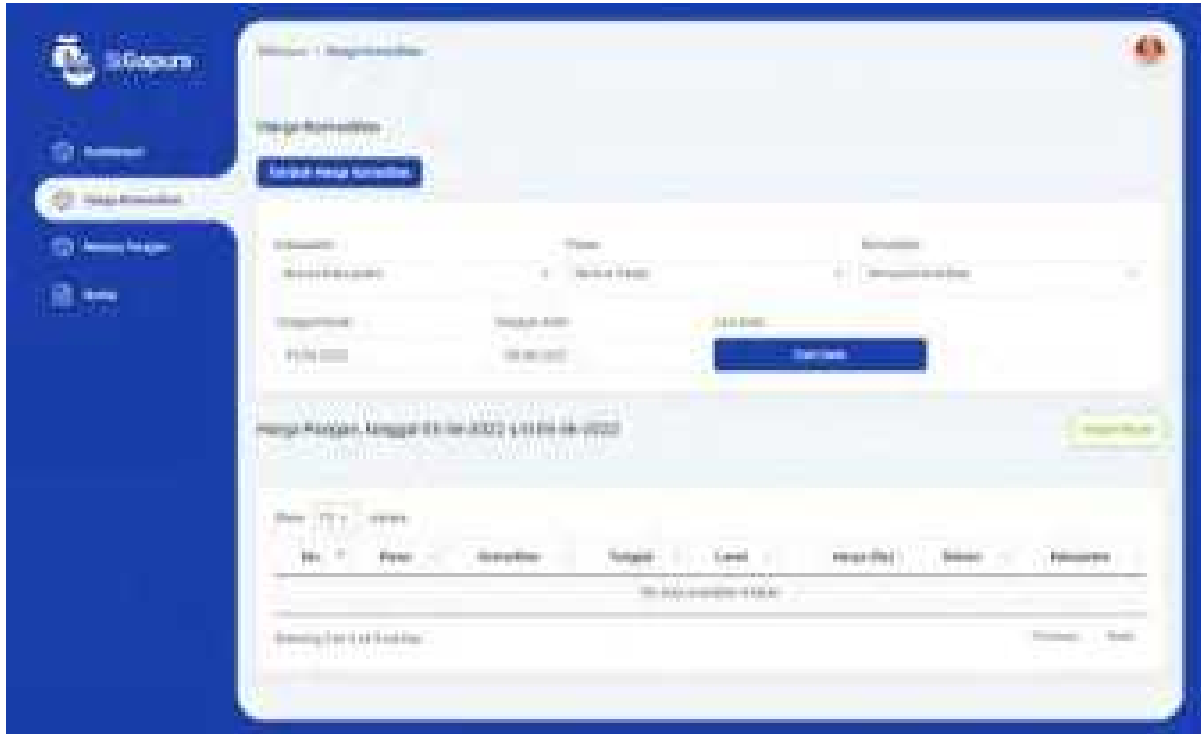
SiGapura

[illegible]

Harga Komoditas

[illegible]

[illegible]

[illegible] / Harga Komoditas

Harga Komoditas

Tambah Harga Komoditas

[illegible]

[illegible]

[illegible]

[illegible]

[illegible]

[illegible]

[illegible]

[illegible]

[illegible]

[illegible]

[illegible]

Cari Data

Harga Pangan Tanggal 03-06-2022 s.d 09-06-2022

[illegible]

Show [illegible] entries

| No. | Pasar | Komoditas | Tanggal | Level | Harga (Rp) | Satuan | Kecamatan |
|---|---|---|---|---|---|---|---|
| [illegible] | | | | | | | |

Showing 0 to 0 of 0 entries

Previous Next